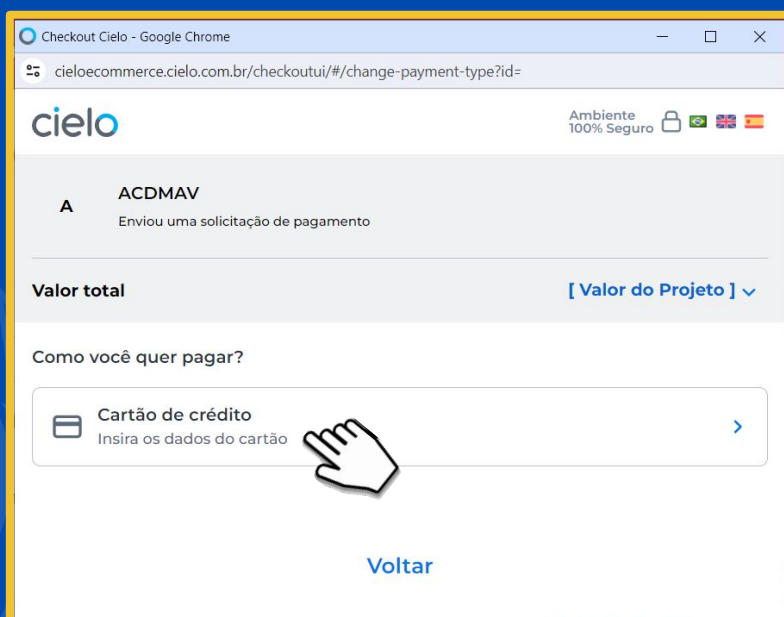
Checkout Cielo - Google Chrome

cieloecommerce.cielo.com.br/checkoutui/#/change-payment-type?id=

cielo

Ambiente 100% Seguro

A

ACDMAV

Enviou uma solicitação de pagamento

Valor total

[ Valor do Projeto ]

Como você quer pagar?

Cartão de crédito

Insira os dados do cartão

Voltar